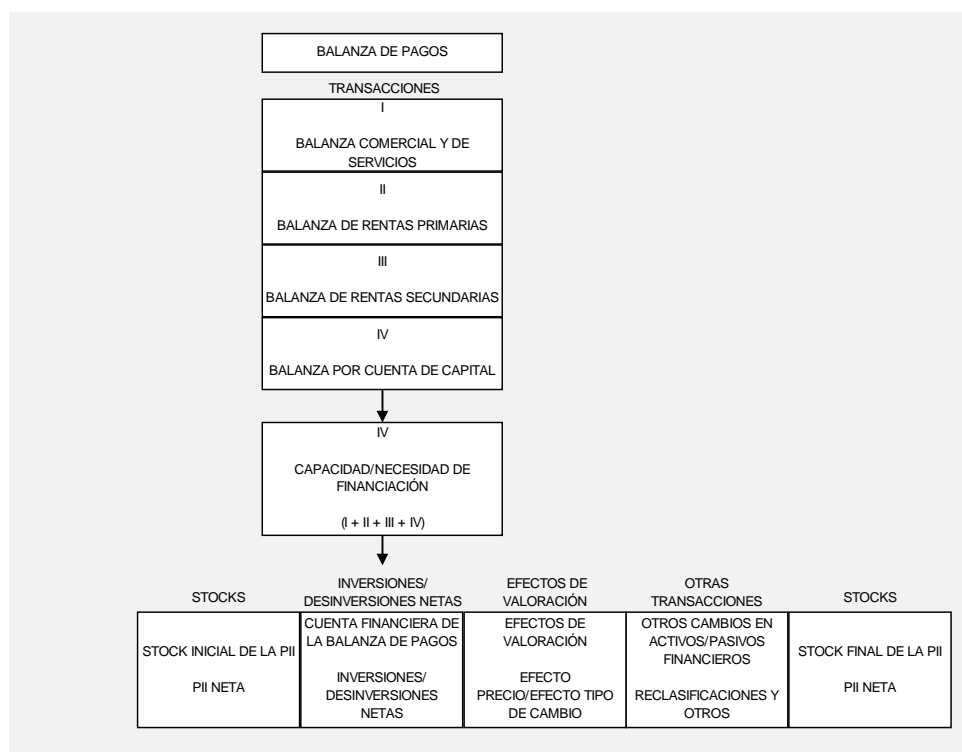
BALANZA DE PAGOS

TRANSACCIONES

I

BALANZA COMERCIAL Y DE SERVICIOS

II

BALANZA DE RENTAS PRIMARIAS

III

BALANZA DE RENTAS SECUNDARIAS

IV

BALANZA POR CUENTA DE CAPITAL

IV

CAPACIDAD/NECESIDAD DE FINANCIACIÓN

(I + II + III + IV)

STOCKS

STOCK INICIAL DE LA PII

PII NETA

INVERSIONES/ DESINVERSIONES NETAS

CUENTA FINANCIERA DE LA BALANZA DE PAGOS

INVERSIONES/ DESINVERSIONES NETAS

EFECTOS DE VALORACIÓN

EFECTOS DE VALORACIÓN

EFECTO PRECIO/EFECTO TIPO DE CAMBIO

OTRAS TRANSACCIONES

OTROS CAMBIOS EN ACTIVOS/PASIVOS FINANCIEROS

RECLASIFICACIONES Y OTROS

STOCKS

STOCK FINAL DE LA PII

PII NETA